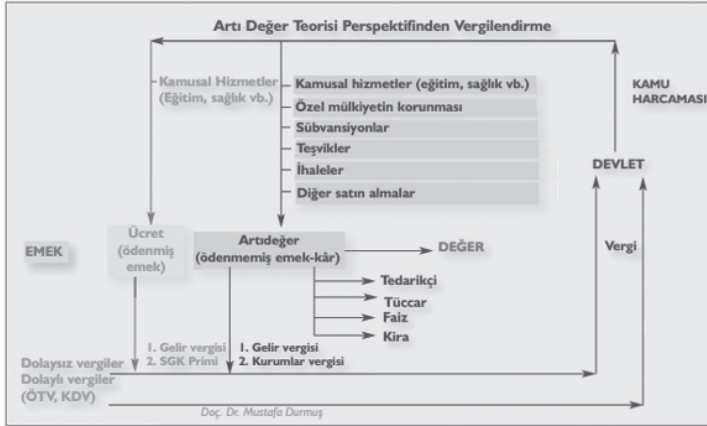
Artı Değer Teorisi Perspektifinden Vergilendirme

Kamusal Hizmetler (Eğitim, sağlık vb.)

Kamusal hizmetler (eğitim, sağlık vb.)
Özel mülkiyetin korunması
Sübvansiyonlar
Teşvikler
İhaleler
Diğer satın almalar

KAMU HARCAMASI

DEVLET

EMEK

Ücret (ödenmiş emek)

Artıdeğer (ödenmemiş emek-kâr)

DEĞER

Vergi

Tedarikçi
Tüccar
Faiz
Kira

1. Gelir vergisi
2. SGK Primi

1. Gelir vergisi
2. Kurumlar vergisi

Dolaysız vergiler
Dolaylı vergiler (ÖTV, KDV)

Doç. Dr. Mustafa Durmuş